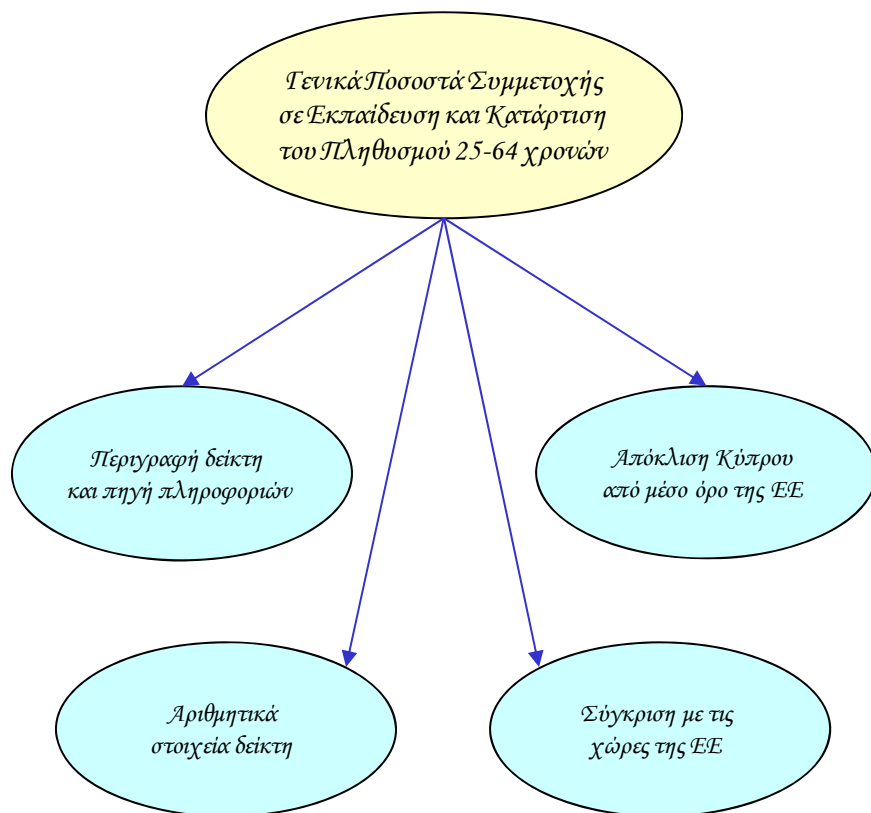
Γενικά Ποσοστά Συμμετοχής σε Εκπαίδευση και Κατάρτιση του Πληθυσμού 25-64 χρονών

Περιγραφή δείκτη και πηγή πληροφοριών

Απόκλιση Κύπρου από μέσο όρο της ΕΕ

Αριθμητικά στοιχεία δείκτη

Σύγκριση με τις χώρες της ΕΕ